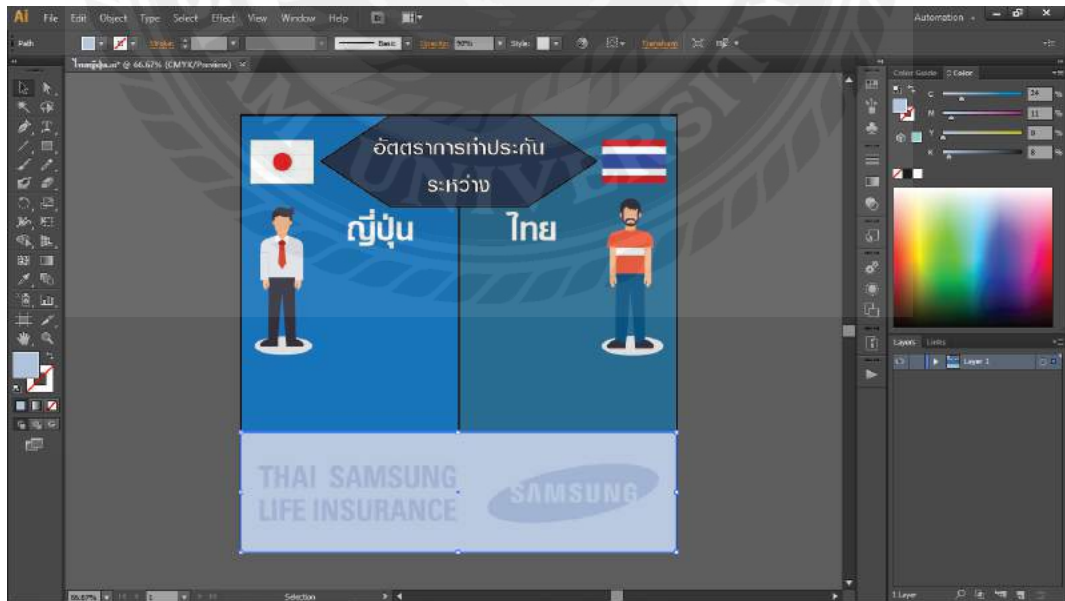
Ai File Edit Object Type Select Effect View Window Help

Automation

Path

Stroke: Basic Opacity: 50% Style:

Transform

ไทยญี่ปุ่น.ai* @ 66.67% (CMYK/Preview)

อัตตราการทำประกัน ระหว่าง

ญี่ปุ่น

ไทย

THAI SAMSUNG LIFE INSURANCE

SAMSUNG

Color Guide Color

C 24 %

M 11 %

Y 0 %

K 0 %

Layers Links

Layer 1

1 Layer

66.67%

Selection